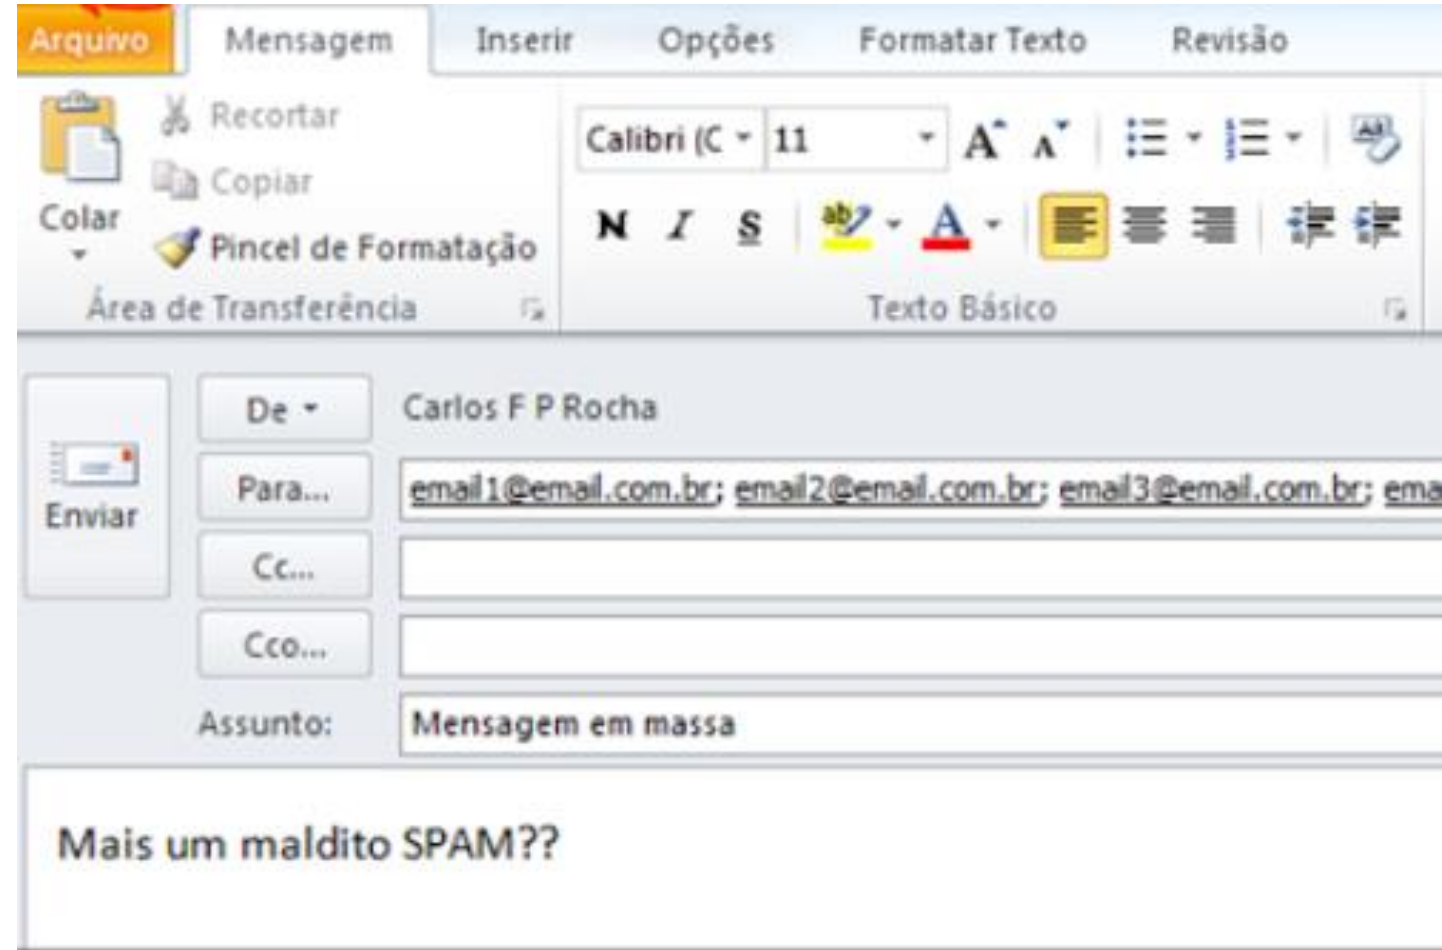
Arquivo Mensagem Inserir Opções Formatar Texto Revisão

Recortar
Copiar
Colar
Pincel de Formatação
Área de Transferência

Calibri (C 11
N I S
Texto Básico

Enviar
De
Carlos F P Rocha
Para...
email1@email.com.br; email2@email.com.br; email3@email.com.br; ema
Cc...
Cco...
Assunto:
Mensagem em massa

Mais um maldito SPAM??